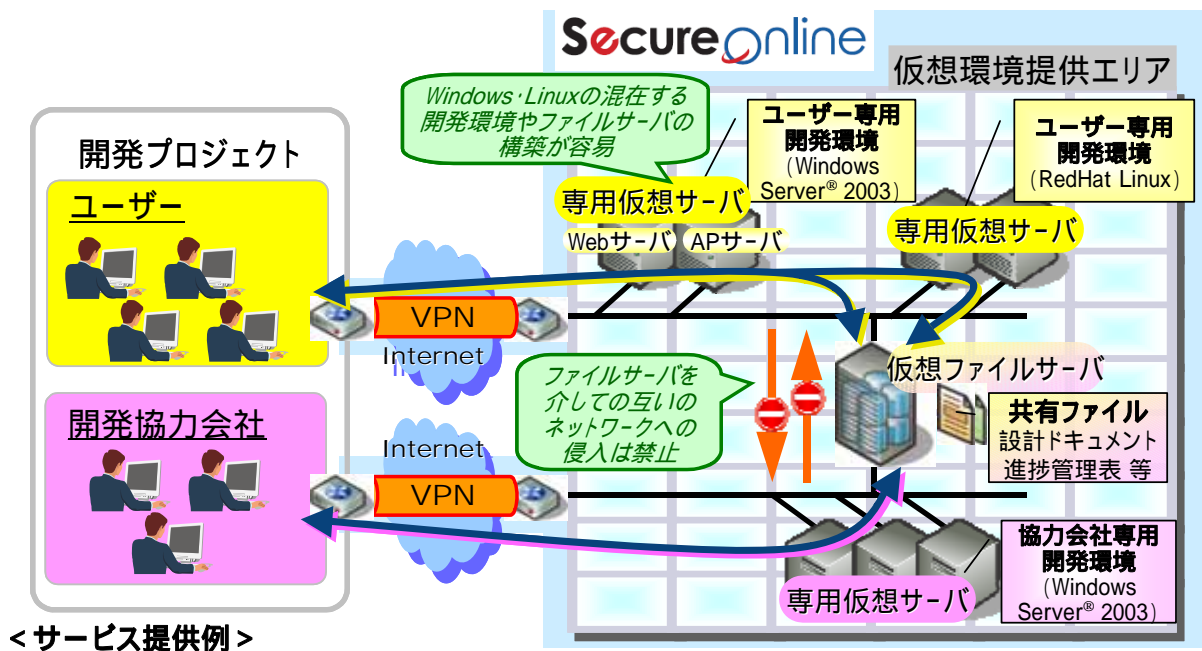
SecureOnline

仮想環境提供エリア

Windows･Linuxの混在する開発環境やファイルサーバの構築が容易

ユーザー専用開発環境（Windows Server® 2003）

ユーザー専用開発環境（RedHat Linux）

開発プロジェクト

ユーザー

専用仮想サーバ

Webサーバ APサーバ

専用仮想サーバ

VPN

Internet

仮想ファイルサーバ

ファイルサーバを介しての互いのネットワークへの侵入は禁止

共有ファイル
設計ドキュメント
進捗管理表 等

開発協力会社

Internet

VPN

協力会社専用開発環境（Windows Server® 2003）

専用仮想サーバ

＜サービス提供例＞